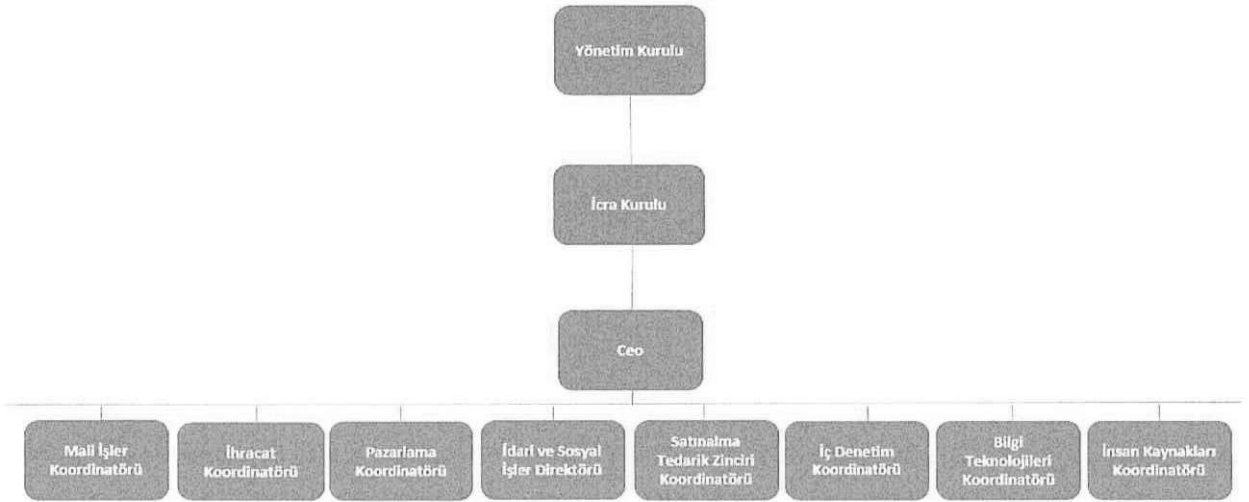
Yönetim Kurulu

İcra Kurulu

Ceo

Mali İşler Koordinatörü

İhracat Koordinatörü

Pazarlama Koordinatörü

İdari ve Sosyal İşler Direktörü

Satınalma Tedarik Zinciri Koordinatörü

İç Denetim Koordinatörü

Bilgi Teknolojileri Koordinatörü

İnsan Kaynakları Koordinatörü